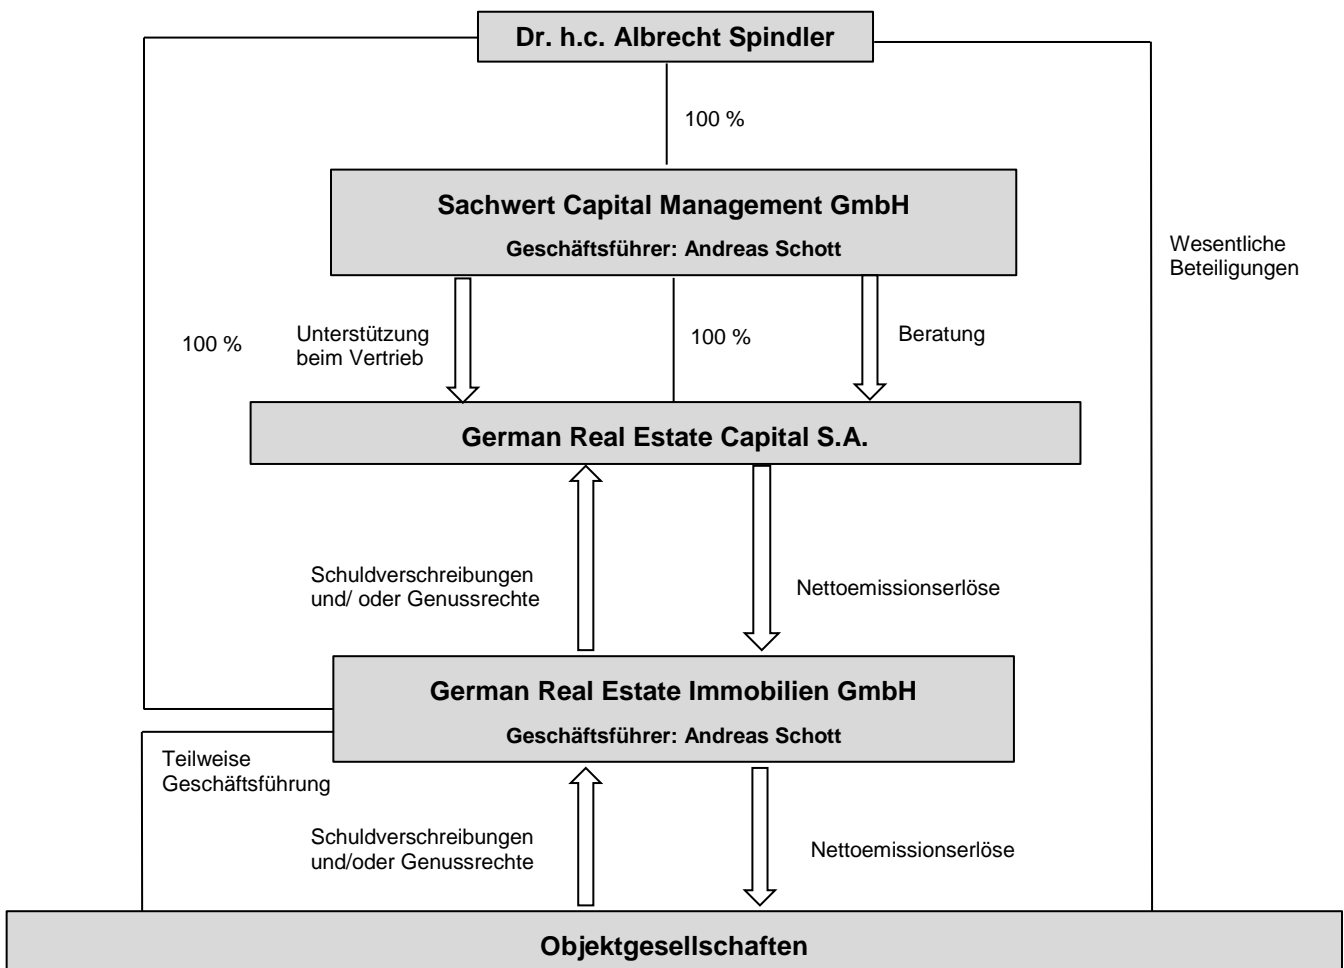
Dr. h.c. Albrecht Spindler

100 %

Sachwert Capital Management GmbH

Geschäftsführer: Andreas Schott

Wesentliche Beteiligungen

100 %

Unterstützung beim Vertrieb

100 %

Beratung

German Real Estate Capital S.A.

Schuldverschreibungen und/ oder Genussrechte

Nettoemissionserlöse

German Real Estate Immobilien GmbH

Geschäftsführer: Andreas Schott

Teilweise Geschäftsführung

Schuldverschreibungen und/oder Genussrechte

Nettoemissionserlöse

Objektgesellschaften